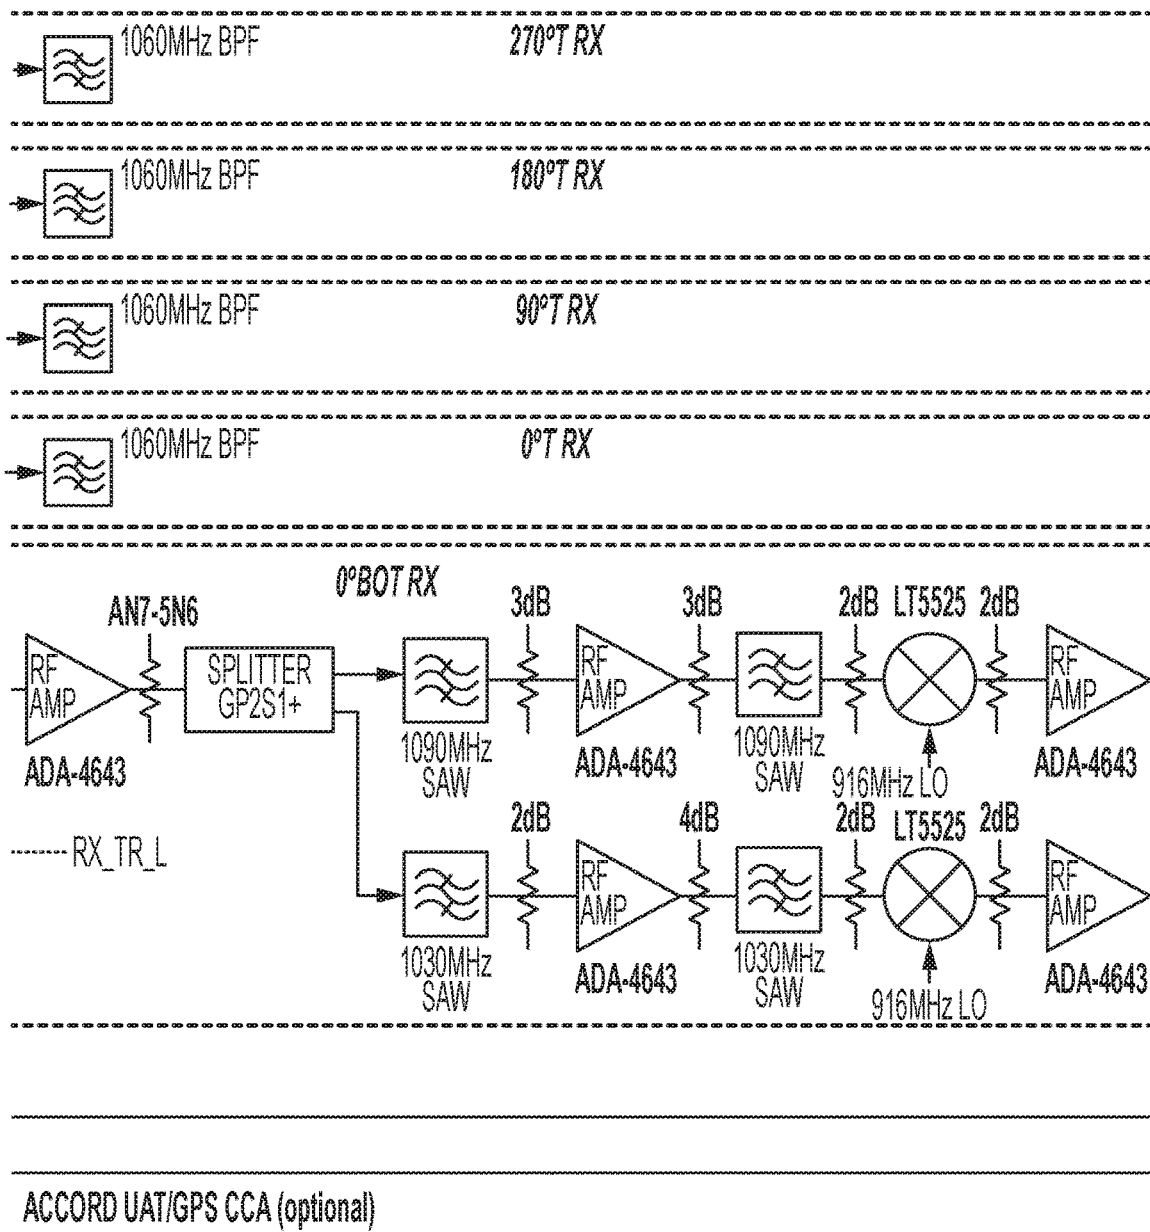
1060MHz BPF

270°T RX

1060MHz BPF

180°T RX

1060MHz BPF

90°T RX

1060MHz BPF

0°T RX

0°BOT RX

AN7-5N6

RF AMP

ADA-4643

SPLITTER GP2S1+

1090MHz SAW

3dB

RF AMP

ADA-4643

3dB

1090MHz SAW

2dB

LT5525

916MHz LO

2dB

RF AMP

ADA-4643

RX_TR_L

1030MHz SAW

2dB

RF AMP

ADA-4643

4dB

1030MHz SAW

2dB

LT5525

916MHz LO

2dB

RF AMP

ADA-4643

ACCORD UAT/GPS CCA (optional)